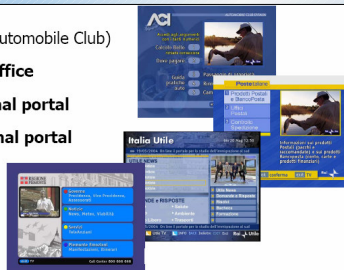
utomobile Club)
ffice
nal portal
nal portal

ACI
Cambio Bollo
Bolli pagati
Guida pratica auto
Postezione
Prodotti Postali e BancoPosta
Uffici Postali
Cambiare Spedizione
Informazioni sui prodotti postali e spedizioni e raccomandate e sui prodotti BancoPosta (conto, carte e prodotti finanziari).
conferma
Italia Utile
NEWS
ANDI e RISPOSTE
Guide
Numeri
Utili
Servizi Previdenza, Vita Previdenza, Investimenti
Notizie News, Meteo, Viabilità
Servizi Telefonici
Manuale Previdenti Manifestazioni, Biennale
Call Center 800 000 000